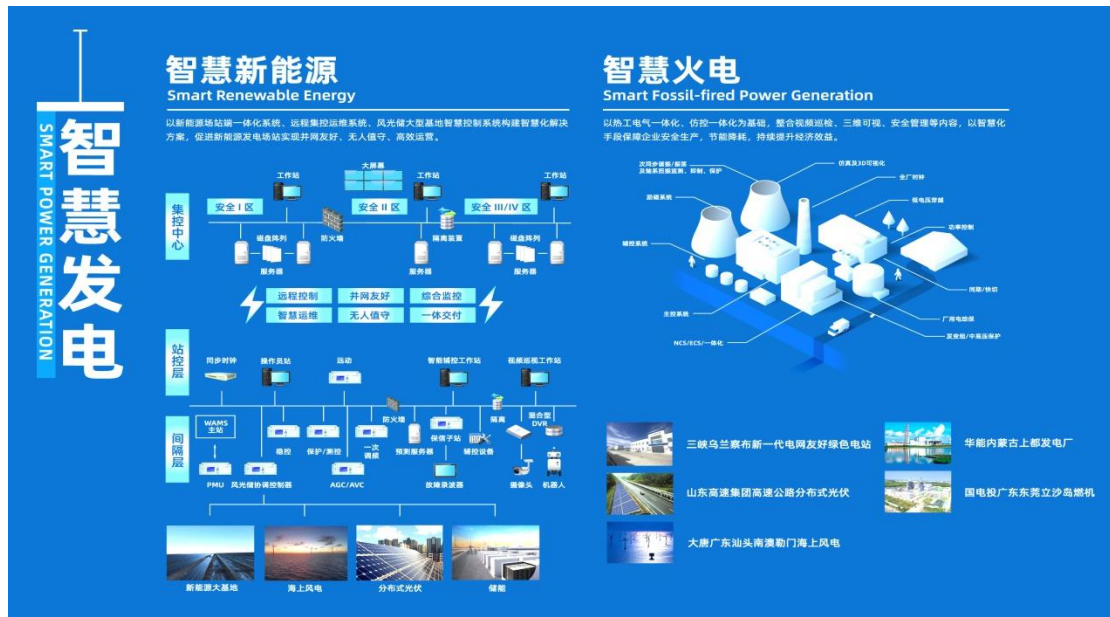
智慧发电
SMART POWER GENERATION

智慧新能源
Smart Renewable Energy

以新能源场站端一体化系统、远程集控运维系统、风光储大型基地智慧控制系统构建智慧化解决方案，促进新能源发电场站实现并网友好、无人值守、高效运营。

集控中心
工作站
大屏幕
工作站
工作站
安全 I 区
安全 II 区
安全 III/IV 区
磁盘阵列
防火墙
隔离装置
磁盘阵列
服务器
服务器
服务器

远程控制
并网友好
综合监控
智慧运维
无人值守
一体交付

站控层
同步时钟
操作员站
远动
智能辅控工作站
视频巡视工作站

间隔层
WAMS主站
防火墙
隔离
集合型DVR
稳控
保护/测控
一次调频
保信子站
预测服务器
辅控设备
PMU
风光储协调控制器
AGC/AVC
故障录波器
摄像头
机器人

新能源大基地
海上风电
分布式光伏
储能

智慧火电
Smart Fossil-fired Power Generation

以热工电气一体化、仿控一体化为基础，整合视频巡检、三维可视、安全管理等内容，以智慧化手段保障企业安全生产，节能降耗，持续提升经济效益。

次同步谐振/振荡及轴系扭振监测、抑制、保护
仿真及3D可视化
全厂时钟
励磁系统
低电压穿越
辅控系统
功率控制
同期/快切
主控系统
厂用电动保
NCS/ECS/一体化
发变组/中高压保护

三峡乌兰察布新一代电网友好绿色电站
华能内蒙古上都发电厂
山东高速集团高速公路分布式光伏
国电投广东东莞立沙岛燃机
大唐广东汕头南澳勒门海上风电